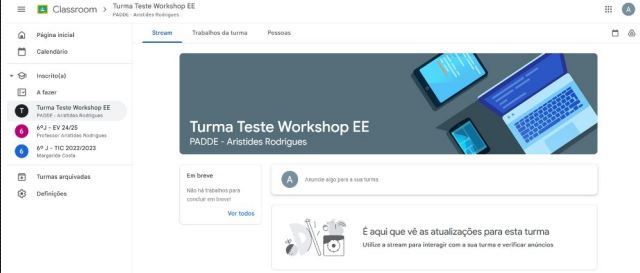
Classroom > Turma Teste Workshop EE
PADDE - Aristides Rodrigues

A

Stream Trabalhos da turma Pessoas

Página inicial

Calendário

Inscrito(a)

A fazer

T Turma Teste Workshop EE
PADDE - Aristides Rodrigues

6 6ºJ - EV 24/25
Professor Aristides Rodrigues

6 6º J - TIC 2022/2023
Margarida Costa

Turmas arquivadas

Definições

Turma Teste Workshop EE
PADDE - Aristides Rodrigues

Em breve

Não há trabalhos para concluir em breve!

Ver todos

A Anuncie algo para a sua turma

É aqui que vê as atualizações para esta turma

Utilize a stream para interagir com a sua turma e verificar anúncios